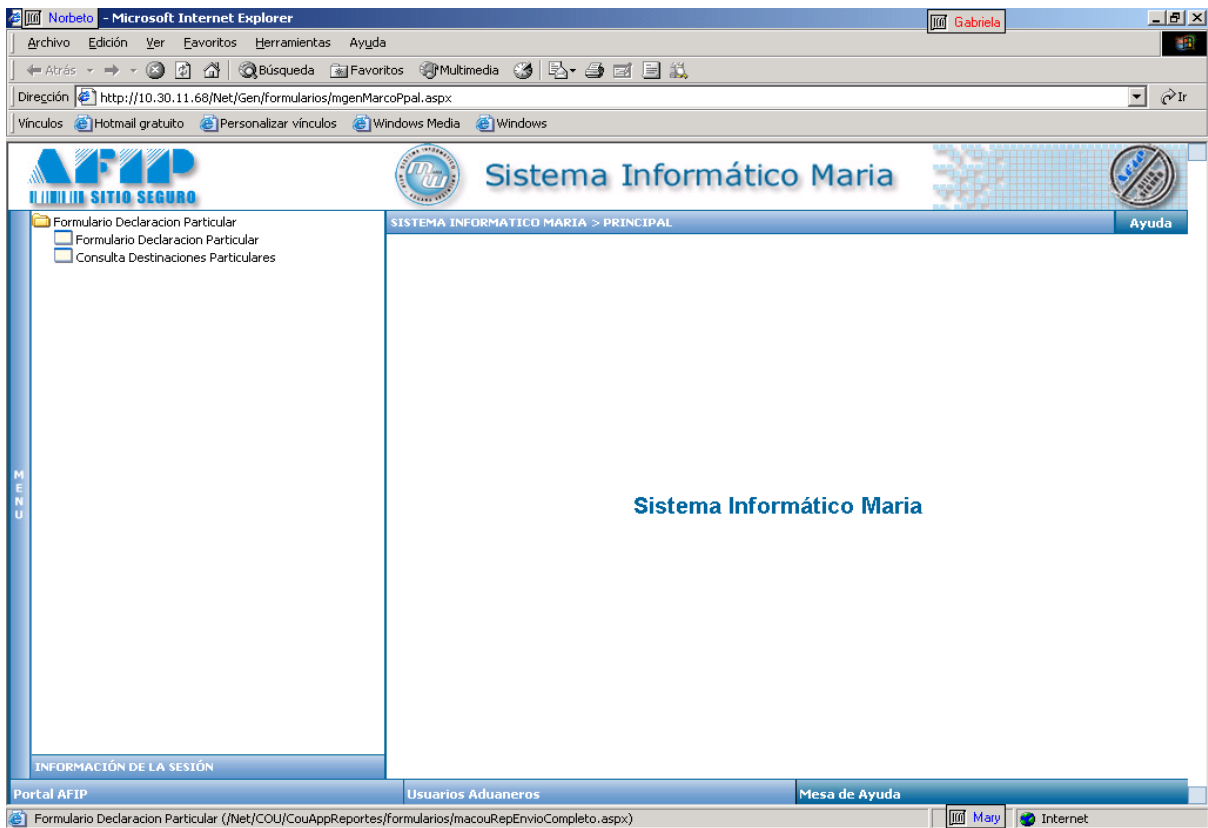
Norbeto - Microsoft Internet Explorer
Gabriela

Archivo Edición Ver Favoritos Herramientas Ayuda

Atrás Búsqueda Favoritos Multimedia

Dirección http://10.30.11.68/Net/Gen/formularios/mgenMarcoPpal.aspx Ir

Vínculos Hotmail gratuito Personalizar vínculos Windows Media Windows

AFIP SITIO SEGURO

Sistema Informático Maria

Formulario Declaracion Particular
Formulario Declaracion Particular
Consulta Destinaciones Particulares

SISTEMA INFORMATICO MARIA > PRINCIPAL

Ayuda

M E N U

Sistema Informático Maria

INFORMACIÓN DE LA SESIÓN

Portal AFIP

Usuarios Aduaneros

Mesa de Ayuda

Formulario Declaracion Particular (/Net/COU/CouAppReportes/formularios/macouRepEnvioCompleto.aspx)

Mary

Internet